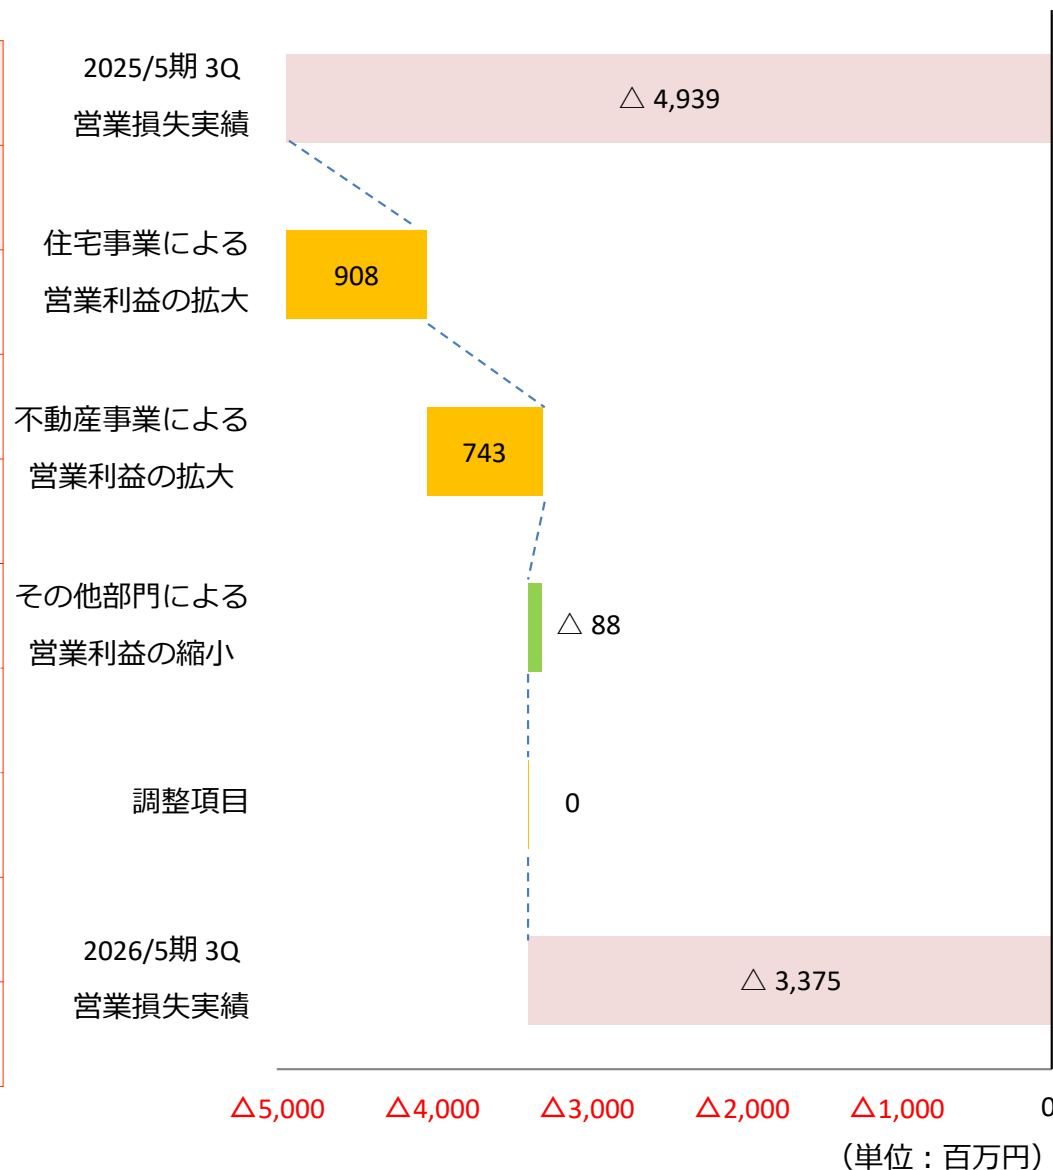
2025/5期 3Q
営業損失実績

△ 4,939

住宅事業による
営業利益の拡大

908

不動産事業による
営業利益の拡大

743

その他部門による
営業利益の縮小

△ 88

調整項目

0

2026/5期 3Q
営業損失実績

△ 3,375

△5,000 △4,000 △3,000 △2,000 △1,000 0

（単位：百万円）